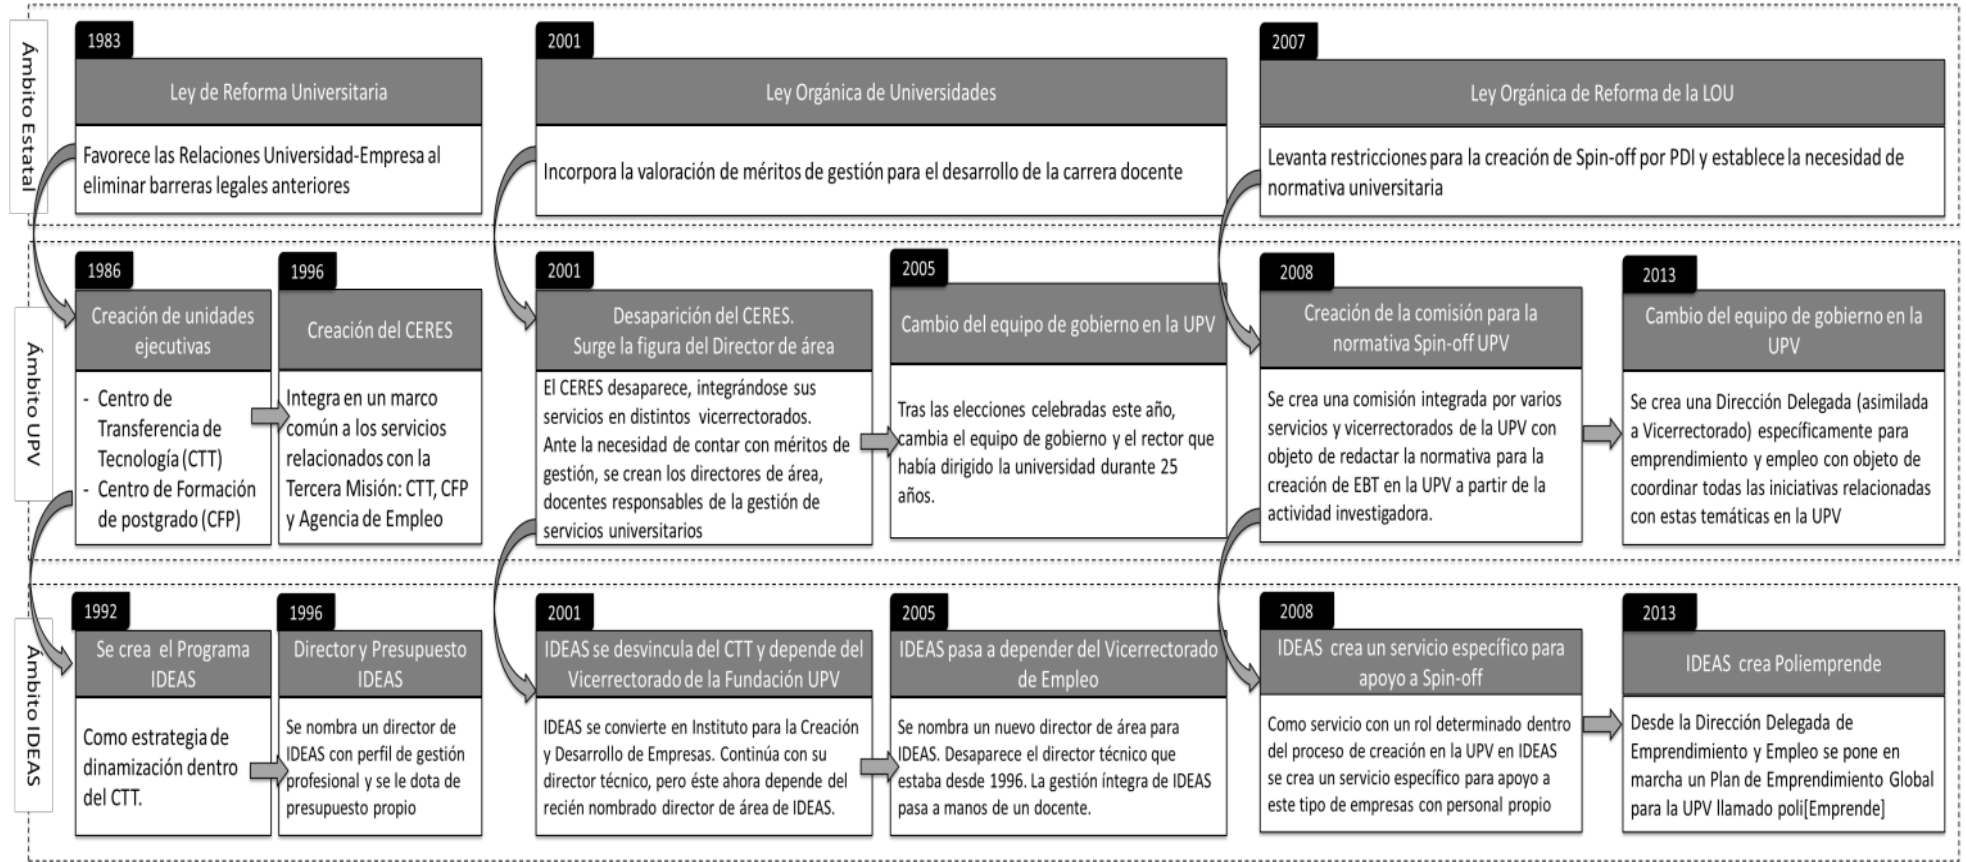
Ámbito Estatal

1983
Ley de Reforma Universitaria
Favorece las Relaciones Universidad-Empresa al eliminar barreras legales anteriores

2001
Ley Orgánica de Universidades
Incorpora la valoración de méritos de gestión para el desarrollo de la carrera docente

2007
Ley Orgánica de Reforma de la LOU
Levanta restricciones para la creación de Spin-off por PDI y establece la necesidad de normativa universitaria

Ámbito UPV

1986
Creación de unidades ejecutivas
- Centro de Transferencia de Tecnología (CTT)
- Centro de Formación de postgrado (CFP)

1996
Creación del CERES
Integra en un marco común a los servicios relacionados con la Tercera Misión: CTT, CFP y Agencia de Empleo

2001
Desaparición del CERES. Surge la figura del Director de área
El CERES desaparece, integrándose sus servicios en distintos vicerrectorados. Ante la necesidad de contar con méritos de gestión, se crean los directores de área, docentes responsables de la gestión de servicios universitarios

2005
Cambio del equipo de gobierno en la UPV
Tras las elecciones celebradas este año, cambia el equipo de gobierno y el rector que había dirigido la universidad durante 25 años.

2008
Creación de la comisión para la normativa Spin-off UPV
Se crea una comisión integrada por varios servicios y vicerrectorados de la UPV con objeto de redactar la normativa para la creación de EBT en la UPV a partir de la actividad investigadora.

2013
Cambio del equipo de gobierno en la UPV
Se crea una Dirección Delegada (asimilada a Vicerrectorado) específicamente para emprendimiento y empleo con objeto de coordinar todas las iniciativas relacionadas con estas temáticas en la UPV

Ámbito IDEAS

1992
Se crea el Programa IDEAS
Como estrategia de dinamización dentro del CTT.

1996
Director y Presupuesto IDEAS
Se nombra un director de IDEAS con perfil de gestión profesional y se le dota de presupuesto propio

2001
IDEAS se desvincula del CTT y depende del Vicerrectorado de la Fundación UPV
IDEAS se convierte en Instituto para la Creación y Desarrollo de Empresas. Continúa con su director técnico, pero éste ahora depende del recién nombrado director de área de IDEAS.

2005
IDEAS pasa a depender del Vicerrectorado de Empleo
Se nombra un nuevo director de área para IDEAS. Desaparece el director técnico que estaba desde 1996. La gestión íntegra de IDEAS pasa a manos de un docente.

2008
IDEAS crea un servicio específico para apoyo a Spin-off
Como servicio con un rol determinado dentro del proceso de creación en la UPV en IDEAS se crea un servicio específico para apoyo a este tipo de empresas con personal propio

2013
IDEAS crea Poliemprende
Desde la Dirección Delegada de Emprendimiento y Empleo se pone en marcha un Plan de Emprendimiento Global para la UPV llamado poli[Emprende]